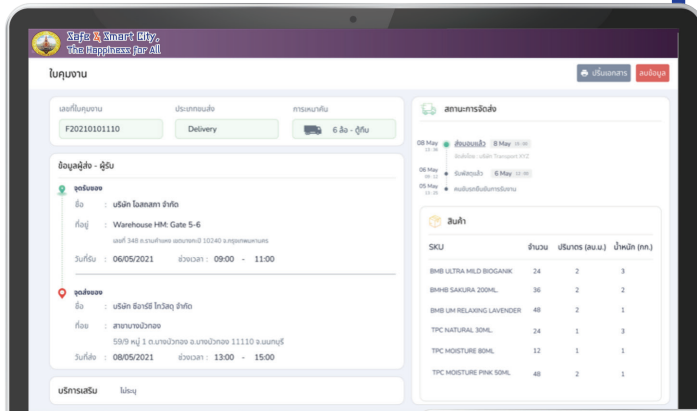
Safe X Smart City,
The Happiness for All

ใบคุมงาน

ปริ้นเอกสาร ลบข้อมูล

เลขที่ใบคุมงาน
F20210101110

ประเภทขนส่ง
Delivery

การเหมาคัน
6 ล้อ - ตู้ทึบ

ข้อมูลผู้ส่ง - ผู้รับ

จุดรับของ
ชื่อ : บริษัท ไอสแลส จำกัด
ที่อยู่ : Warehouse HM: Gate 5-6
เลขที่ 348 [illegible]
วันที่รับ : 06/05/2021 ช่วงเวลา : 09:00 - 11:00

จุดส่งของ
ชื่อ : บริษัท ธีอาร์ซี โกวัสดุ จำกัด
ที่อยู่ : สาขาบางบัวทอง
59/9 หมู่ 1 ต.บางบัวทอง อ.บางบัวทอง 11110 จ.นนทบุรี
วันที่ส่ง : 08/05/2021 ช่วงเวลา : 13:00 - 15:00

บริการเสริม ไม่ระบุ

สถานะการจัดส่ง

08 May ส่งมอบแล้ว 8 May
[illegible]
06 May รับพัสดุแล้ว 6 May
05 May คนขับรถยืนยันการรับงาน

สินค้า

| SKU | จำนวน | ปริมาตร (ลบ.ม.) | น้ำหนัก (กก.) |
|---|---|---|---|
| BMB ULTRA MILD BIOGANIK | 24 | 2 | 3 |
| BMHB SAKURA 200ML. | 36 | 2 | 2 |
| BMB UM RELAXING LAVENDER | 48 | 2 | 1 |
| TPC NATURAL 30ML. | 24 | 1 | 3 |
| TPC MOISTURE 80ML | 12 | 1 | 1 |
| TPC MOISTURE PINK 50ML | 48 | 2 | 1 |